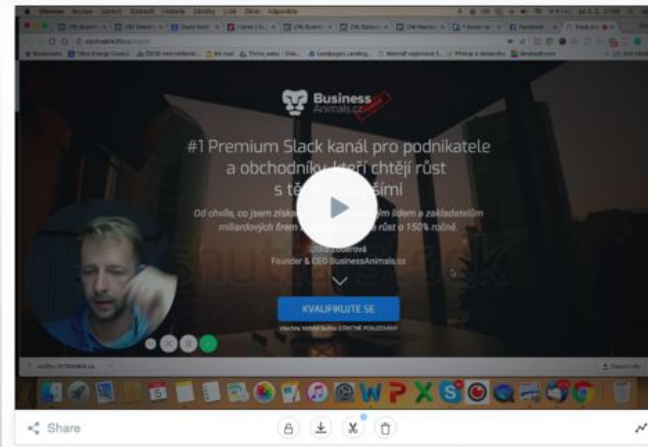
Business Animals.cz

#1 Premium Slack kanál pro podnikatele a obchodníky, kteří chtějí růst s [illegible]

Od chvíle, co jsem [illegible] lidem a zakladatelům miliardových firem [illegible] růst o 150% ročně.

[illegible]
Founder & CEO BusinessAnimals.cz

KVALIFIKUJTE SE

Share